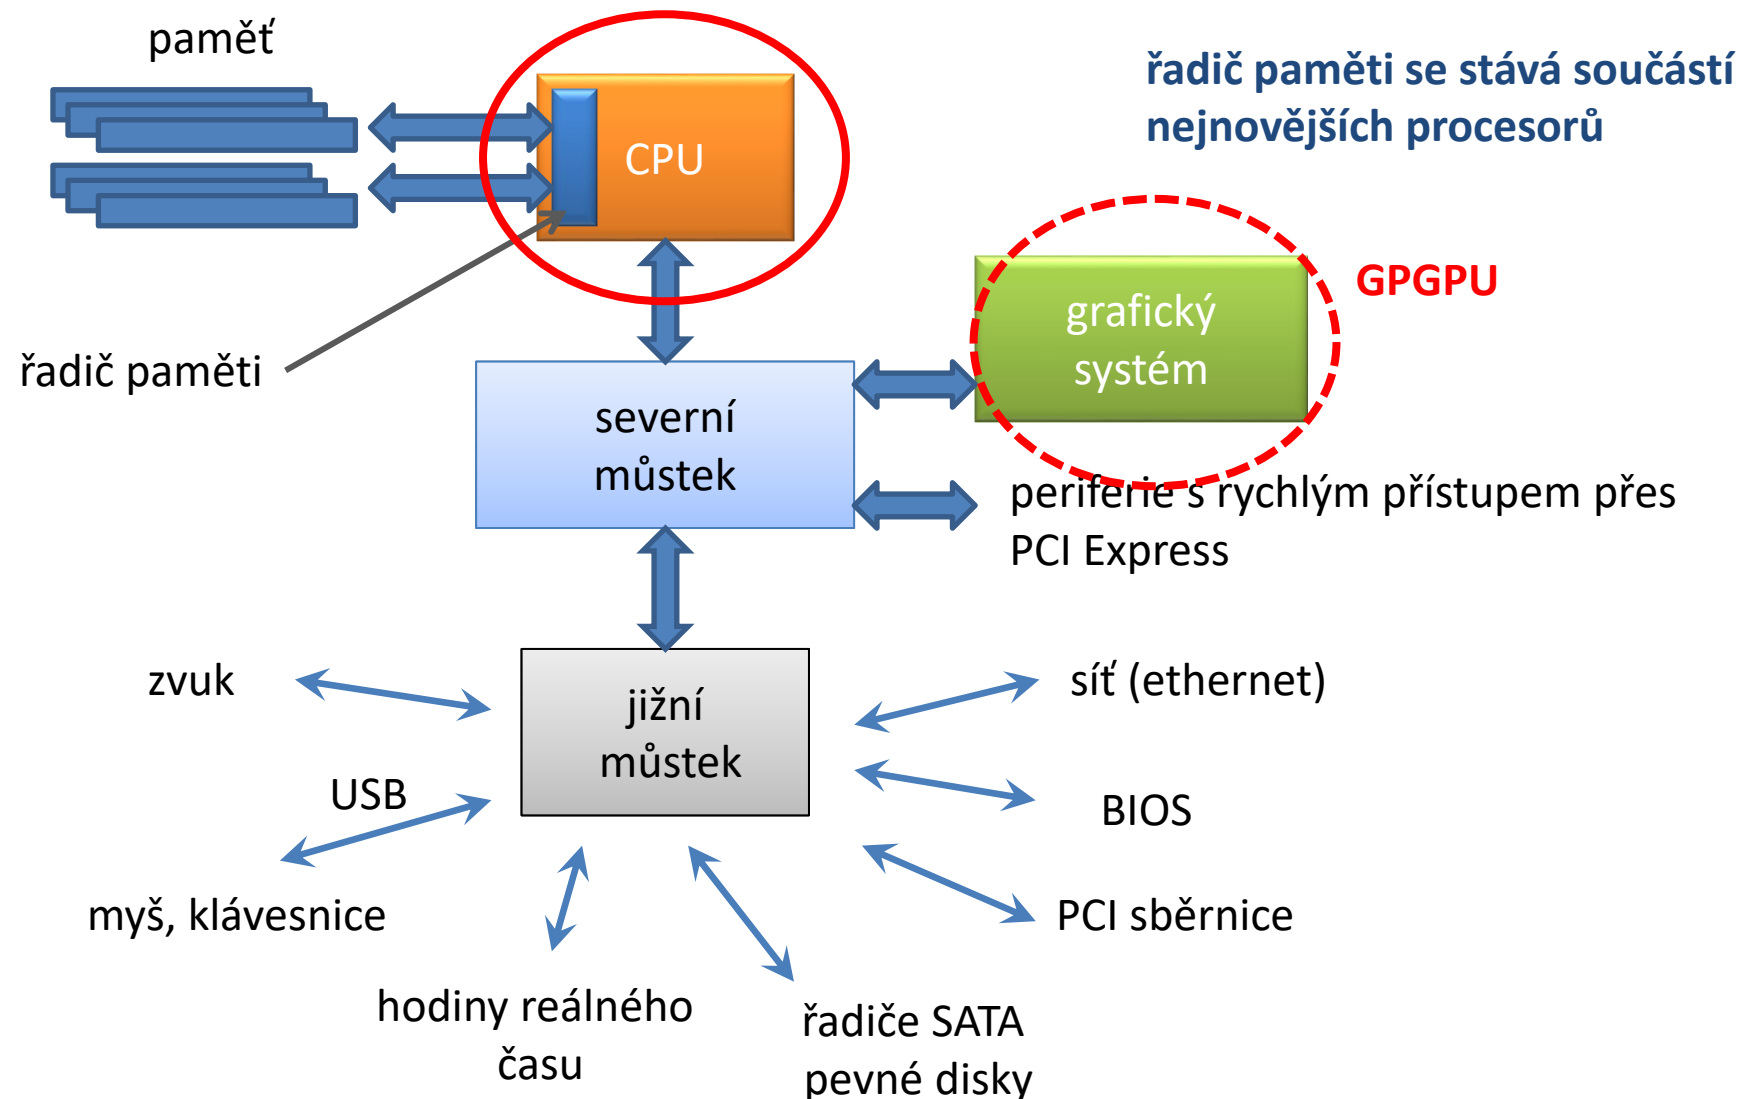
paměť

CPU

řadič paměti se stává součástí nejnovějších procesorů

GPGPU

grafický systém

řadič paměti

severní můstek

periferie s rychlým přístupem přes PCI Express

zvuk

jižní můstek

síť (ethernet)

USB

BIOS

myš, klávesnice

PCI sběrnice

hodiny reálného času

řadiče SATA pevné disky